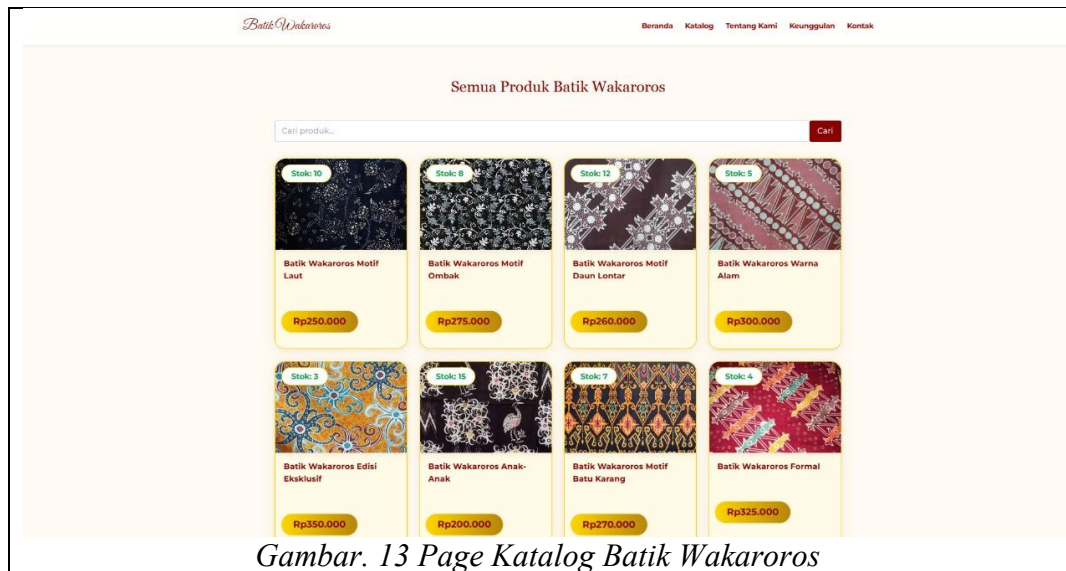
Batik Wakaroros

Beranda Katalog Tentang Kami Keunggulan Kontak

Semua Produk Batik Wakaroros

Cari produk...

Cari

Stok: 10

Batik Wakaroros Motif Laut

Rp250.000

Stok: 8

Batik Wakaroros Motif Ombak

Rp275.000

Stok: 12

Batik Wakaroros Motif Daun Lontar

Rp260.000

Stok: 5

Batik Wakaroros Warna Alam

Rp300.000

Stok: 3

Batik Wakaroros Edisi Eksklusif

Rp350.000

Stok: 15

Batik Wakaroros Anak-Anak

Rp200.000

Stok: 7

Batik Wakaroros Motif Batu Karang

Rp270.000

Stok: 4

Batik Wakaroros Formal

Rp325.000

Gambar. 13 Page Katalog Batik Wakaroros